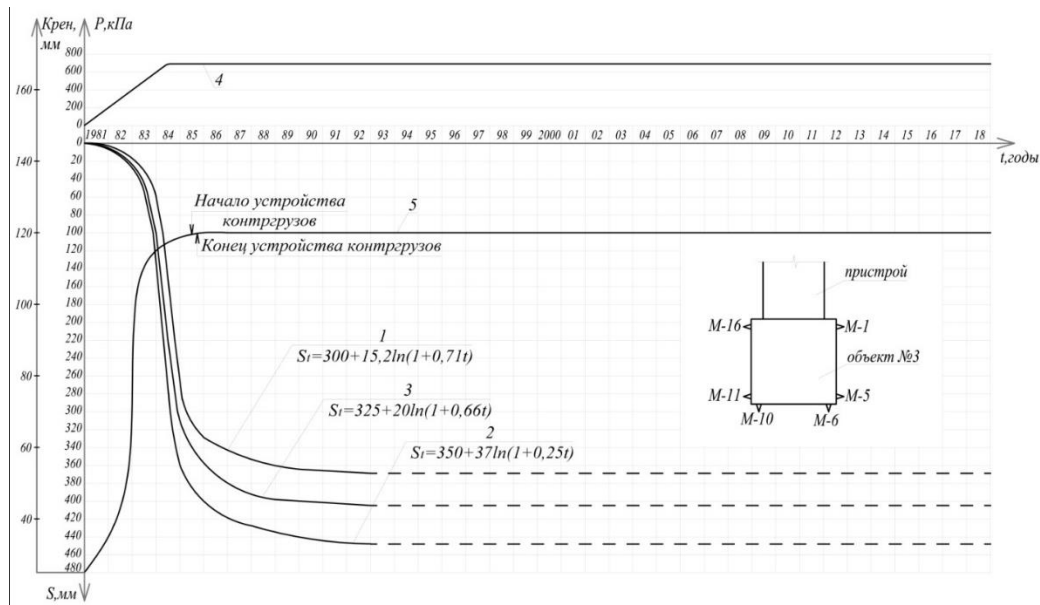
Крен, мм

P, кПа

800
600
400
200
0

160
140
120
100
80
60
40

1981 82 83 84 85 86 87 88 89 90 91 92 93 94 95 96 97 98 99 2000 01 02 03 04 05 06 07 08 09 10 11 12 13 14 15 16 17 18

t, годы

0
20
40
60
80
100
120
140
160
180
200
220
240
260
280
300
320
340
360
380
400
420
440
460
480

S, мм

4

5

Начало устройства контргрузов

Конец устройства контргрузов

1
$S_t=300+15,2ln(1+0,71t)$

3
$S_t=325+20ln(1+0,66t)$

2
$S_t=350+37ln(1+0,25t)$

пристрой

М-16
М-1
объект №3
М-11
М-5
М-10
М-6